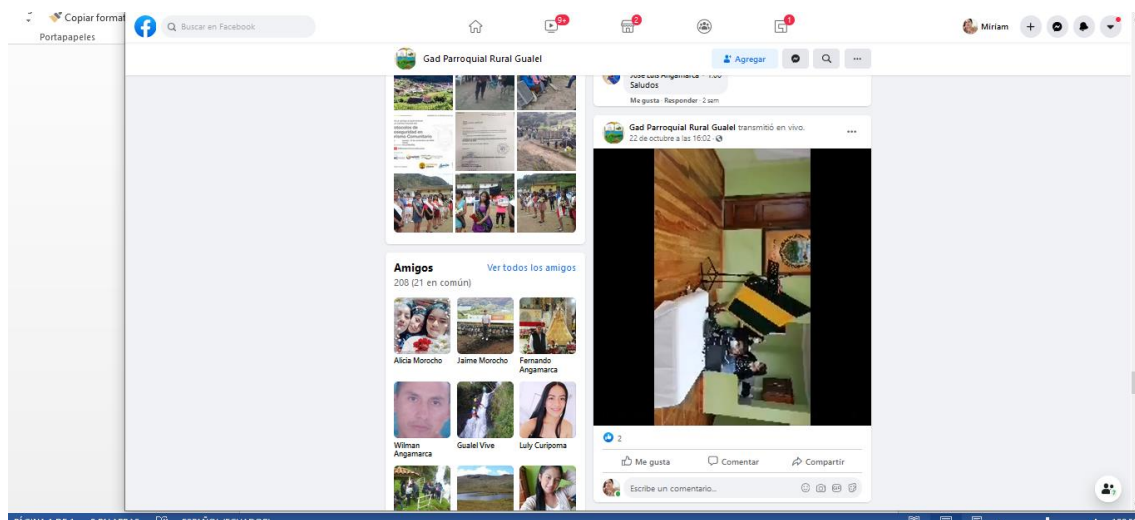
Copiar formato
Portapapeles

Buscar en Facebook

9+

Miriam

Gad Parroquial Rural Gualel

Agregar

José Luis Angamarca · 1:00
Saludos
Me gusta · Responder · 2 sem

Gad Parroquial Rural Gualel transmitió en vivo.
22 de octubre a las 16:02 ·

Amigos
Ver todos los amigos
208 (21 en común)

Alicia Morocho
Jaime Morocho
Fernando Angamarca
Wilman Angamarca
Gualel Vive
Luly Curipoma

2

Me gusta
Comentar
Compartir

Escribe un comentario...